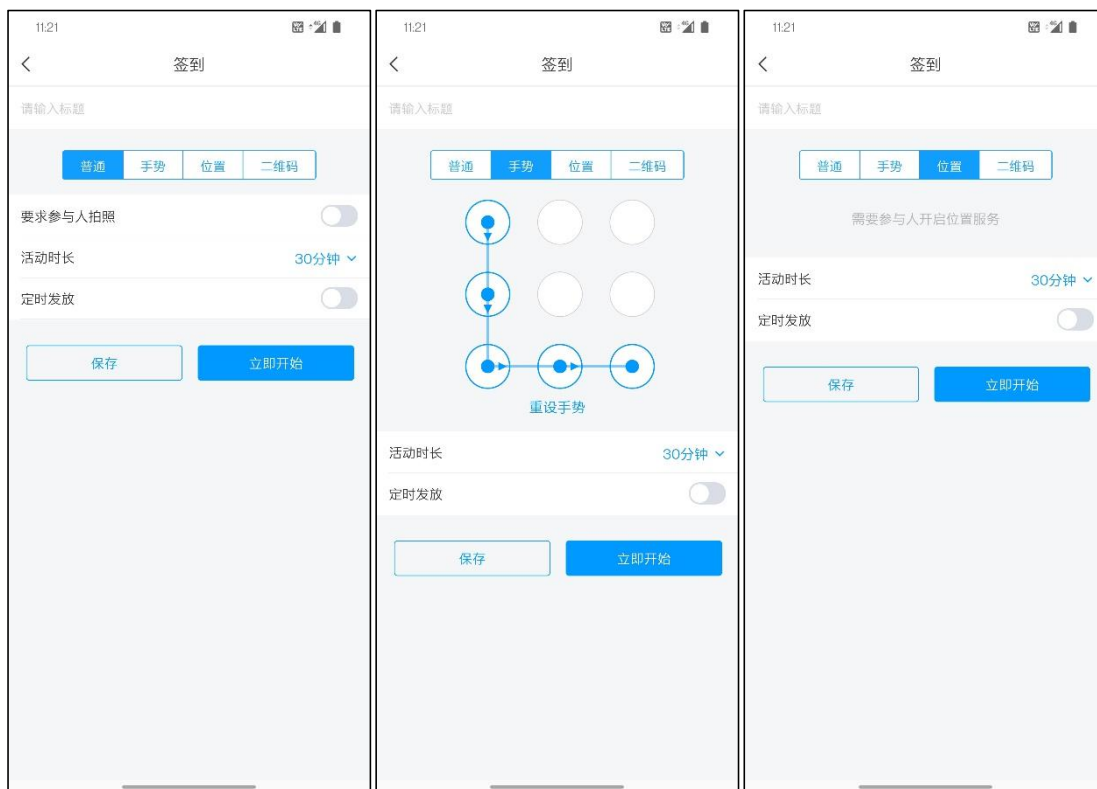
11:21

<

签到

请输入标题

普通 手势 位置 二维码

要求参与人拍照

活动时长 30分钟

定时发放

保存 立即开始

11:21

<

签到

请输入标题

普通 手势 位置 二维码

重设手势

活动时长 30分钟

定时发放

保存 立即开始

11:21

<

签到

请输入标题

普通 手势 位置 二维码

需要参与人开启位置服务

活动时长 30分钟

定时发放

保存 立即开始